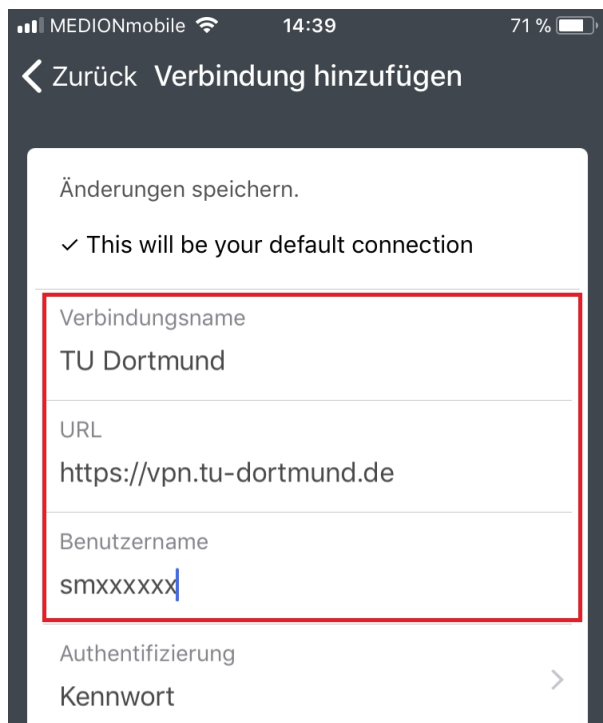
MEDIONmobile 14:39 71 %

Zurück Verbindung hinzufügen

Änderungen speichern.

✓ This will be your default connection

Verbindungsname
TU Dortmund

URL
https://vpn.tu-dortmund.de

Benutzername
smxxxxxx

Authentifizierung
Kennwort